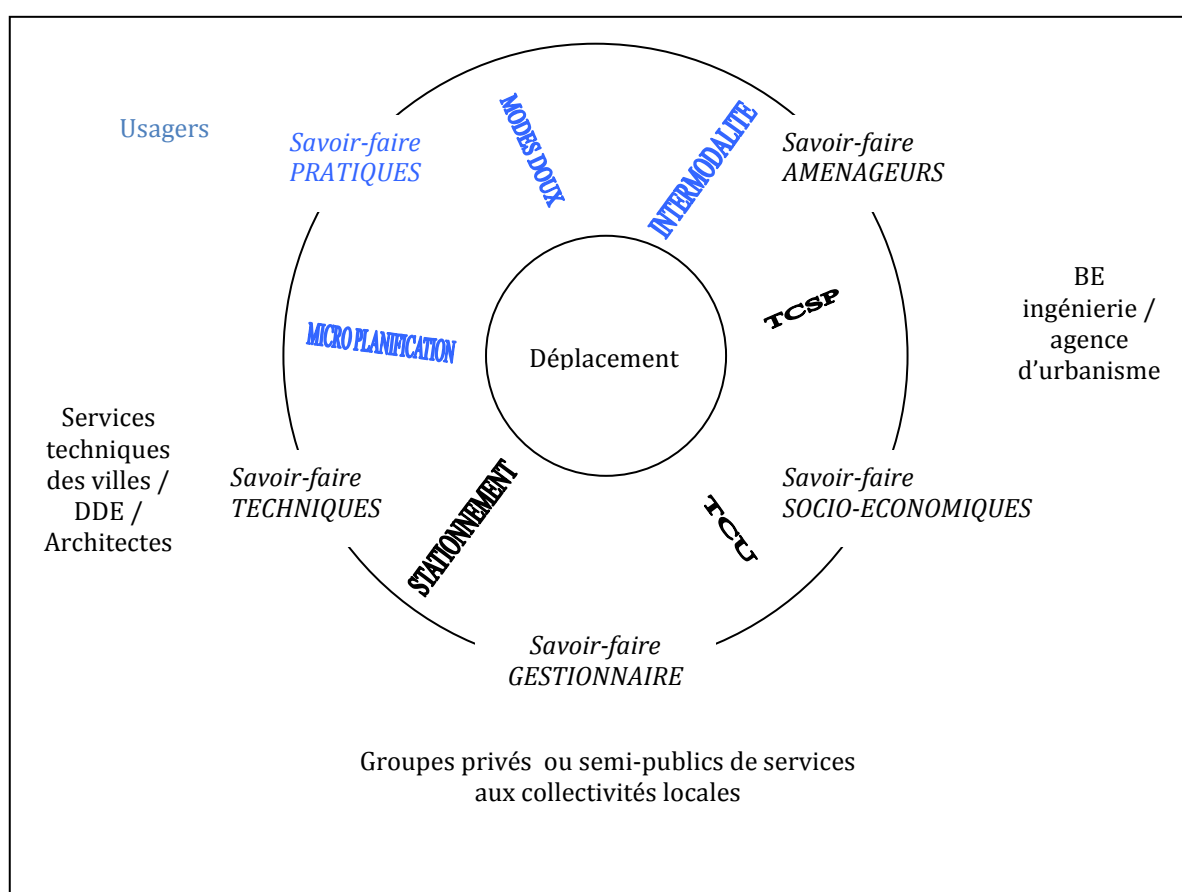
Usagers

Savoir-faire
PRATIQUES

MODES DOUX

INTERMODALITE

Savoir-faire
AMENAGEURS

BE
ingénierie /
agence
d'urbanisme

TCSP

MICRO PLANIFICATION

Déplacement

Services
techniques
des villes /
DDE /
Architectes

Savoir-faire
TECHNIQUES

STATIONNEMENT

TCU

Savoir-faire
SOCIO-ECONOMIQUES

Savoir-faire
GESTIONNAIRE

Groupes privés ou semi-publics de services aux collectivités locales